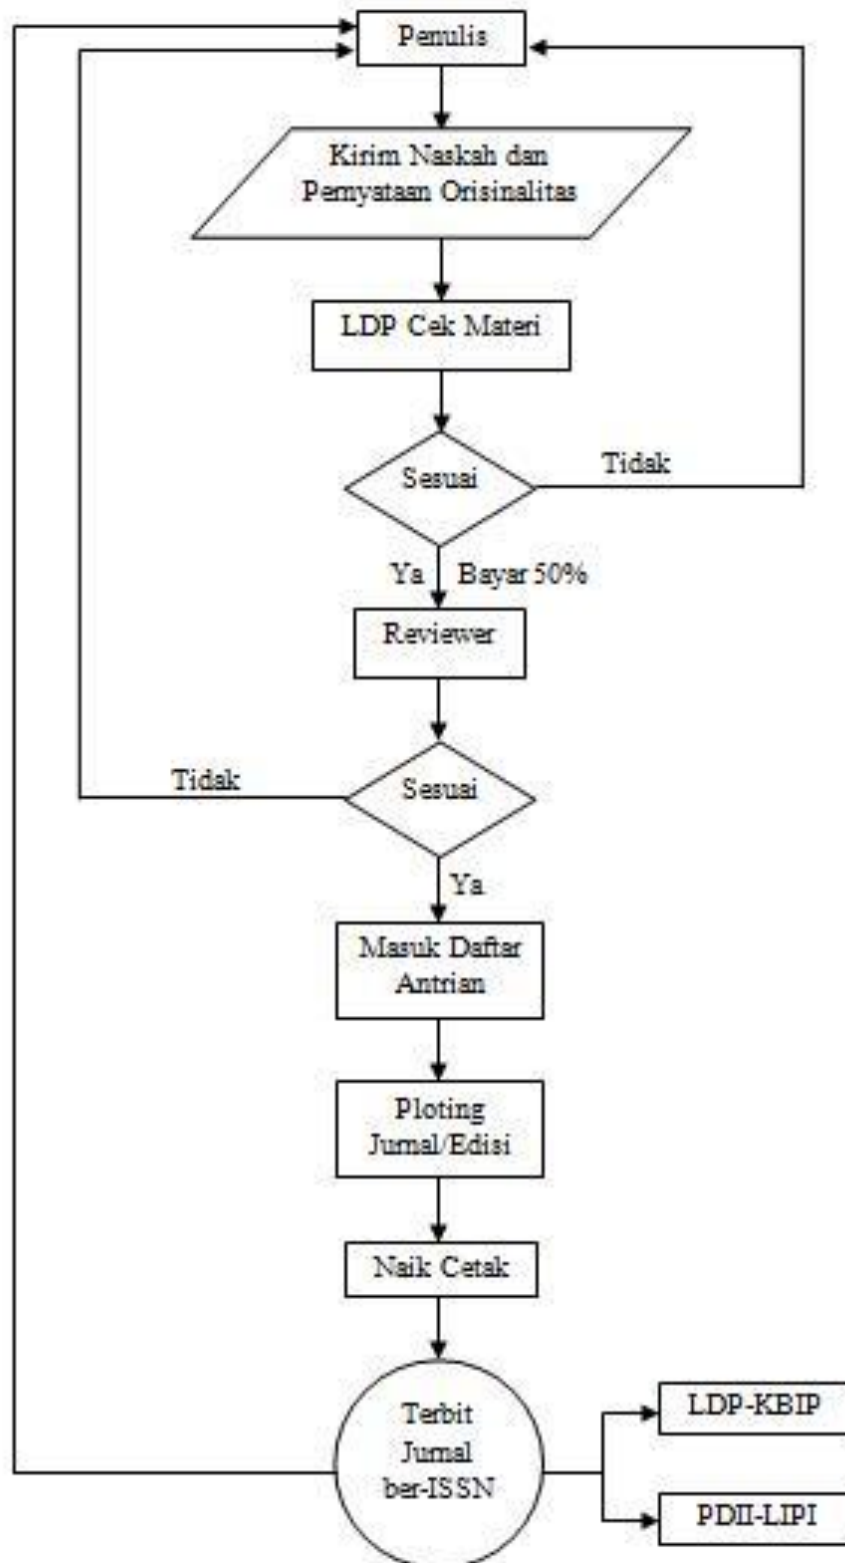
Penulis

Kirim Naskah dan Pernyataan Orisinalitas

LDP Cek Materi

Sesuai

Tidak

Ya

Bayar 50%

Reviewer

Tidak

Sesuai

Ya

Masuk Daftar Antrian

Ploting Jurnal/Edisi

Naik Cetak

Terbit Jurnal ber-ISSN

LDP-KBIP

PDII-LIPI